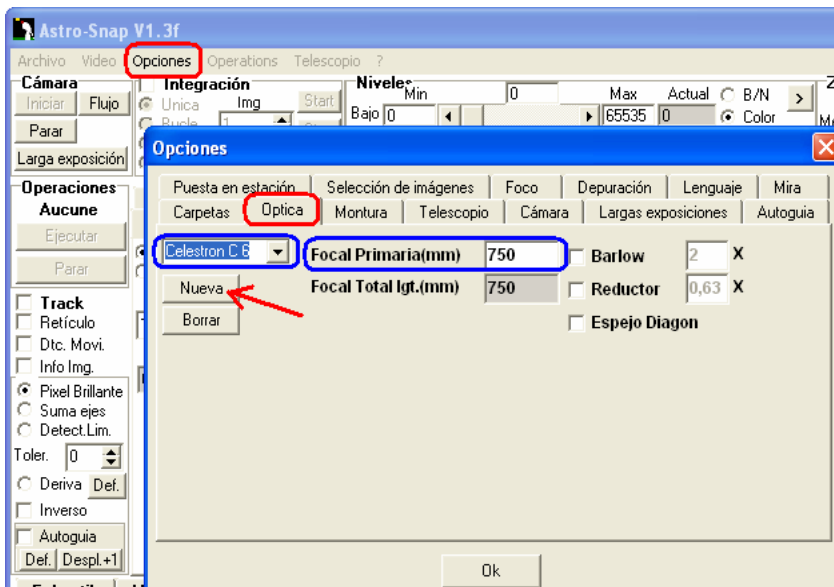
Astro-Snap V1.3f

Archivo Video Opciones Operations Telescopio ?

Cámara
Iniciar Flujo
Parar
Larga exposición

Integración
Unica Img
Bucle
Start

Niveles
Min
Bajo 0
0
Max
65535
Actual
0
B/N
Color
>

Operaciones
Aucune
Ejecutar
Parar

Track
Retículo
Dtc. Movi.
Info Img.
Pixel Brillante
Suma ejes
Detect.Lim.
Toler. 0
Deriva Def.
Inverso
Autoguia
Def. Despl.+1

Opciones

Puesta en estación | Selección de imágenes | Foco | Depuración | Lenguaje | Mira
Carpetas | Optica | Montura | Telescopio | Cámara | Largas exposiciones | Autoguia

Celestron C 6
Nueva
Borrar

Focal Primaria(mm) 750
Focal Total lgt.(mm) 750

Barlow 2 X
Reductor 0,63 X
Espejo Diagon

Ok